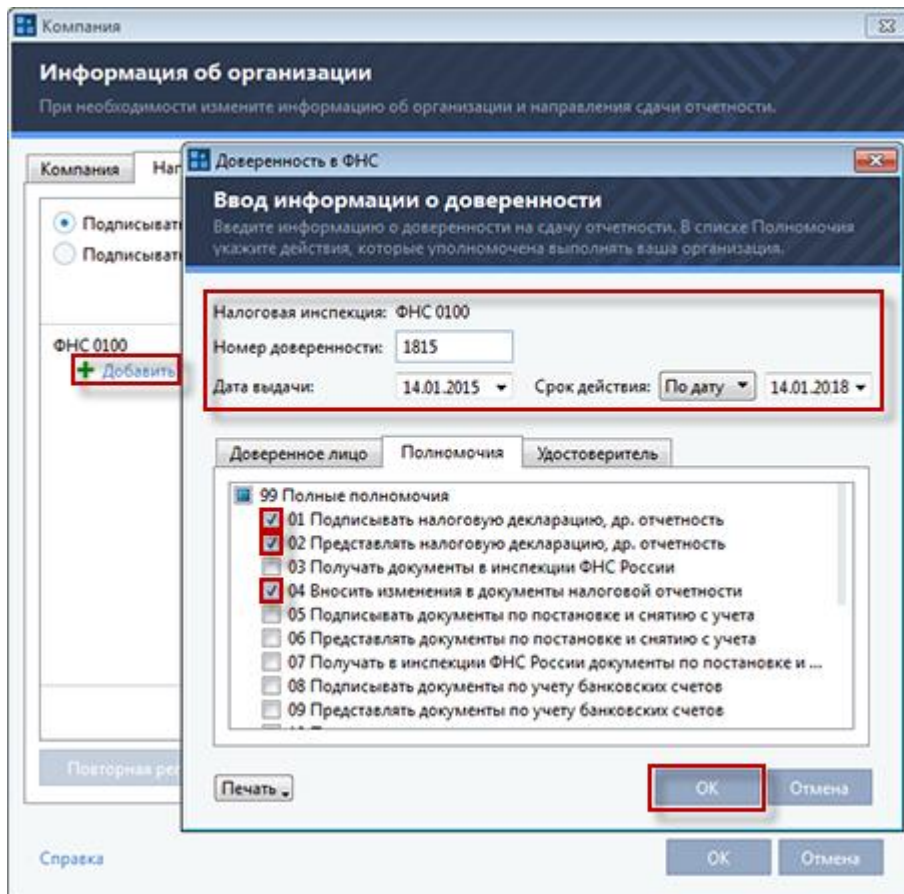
Компания

Информация об организации

При необходимости измените информацию об организации и направления сдачи отчетности.

Компания

Нап

Подписыват

Подписыват

ФНС 0100

Добавить

Повторная ре

Справка

OK

Отмена

Доверенность в ФНС

Ввод информации о доверенности

Введите информацию о доверенности на сдачу отчетности. В списке Полномочия укажите действия, которые уполномочена выполнять ваша организация.

Налоговая инспекция: ФНС 0100

Номер доверенности: 1815

Дата выдачи: 14.01.2015

Срок действия: По дату 14.01.2018

Доверенное лицо | Полномочия | Удостоверитель

99 Полные полномочия
01 Подписывать налоговую декларацию, др. отчетность
02 Представлять налоговую декларацию, др. отчетность
03 Получать документы в инспекции ФНС России
04 Вносить изменения в документы налоговой отчетности
05 Подписывать документы по постановке и снятию с учета
06 Представлять документы по постановке и снятию с учета
07 Получать в инспекции ФНС России документы по постановке и ...
08 Подписывать документы по учету банковских счетов
09 Представлять документы по учету банковских счетов

Печать

OK

Отмена